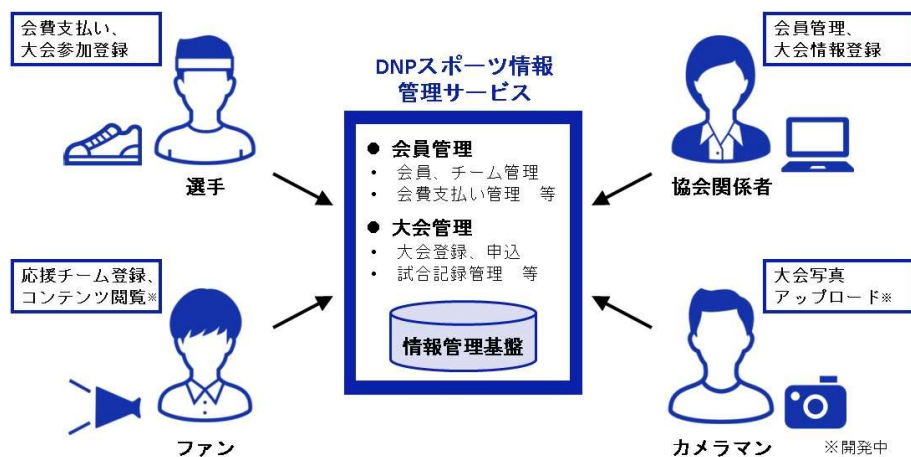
会費支払い、
大会参加登録

選手

応援チーム登録、
コンテンツ閲覧※

ファン

DNPスポーツ情報
管理サービス

● 会員管理
・ 会員、チーム管理
・ 会費支払い管理　等

● 大会管理
・ 大会登録、申込
・ 試合記録管理　等

情報管理基盤

会員管理、
大会情報登録

協会関係者

大会写真
アップロード※

カメラマン

※開発中